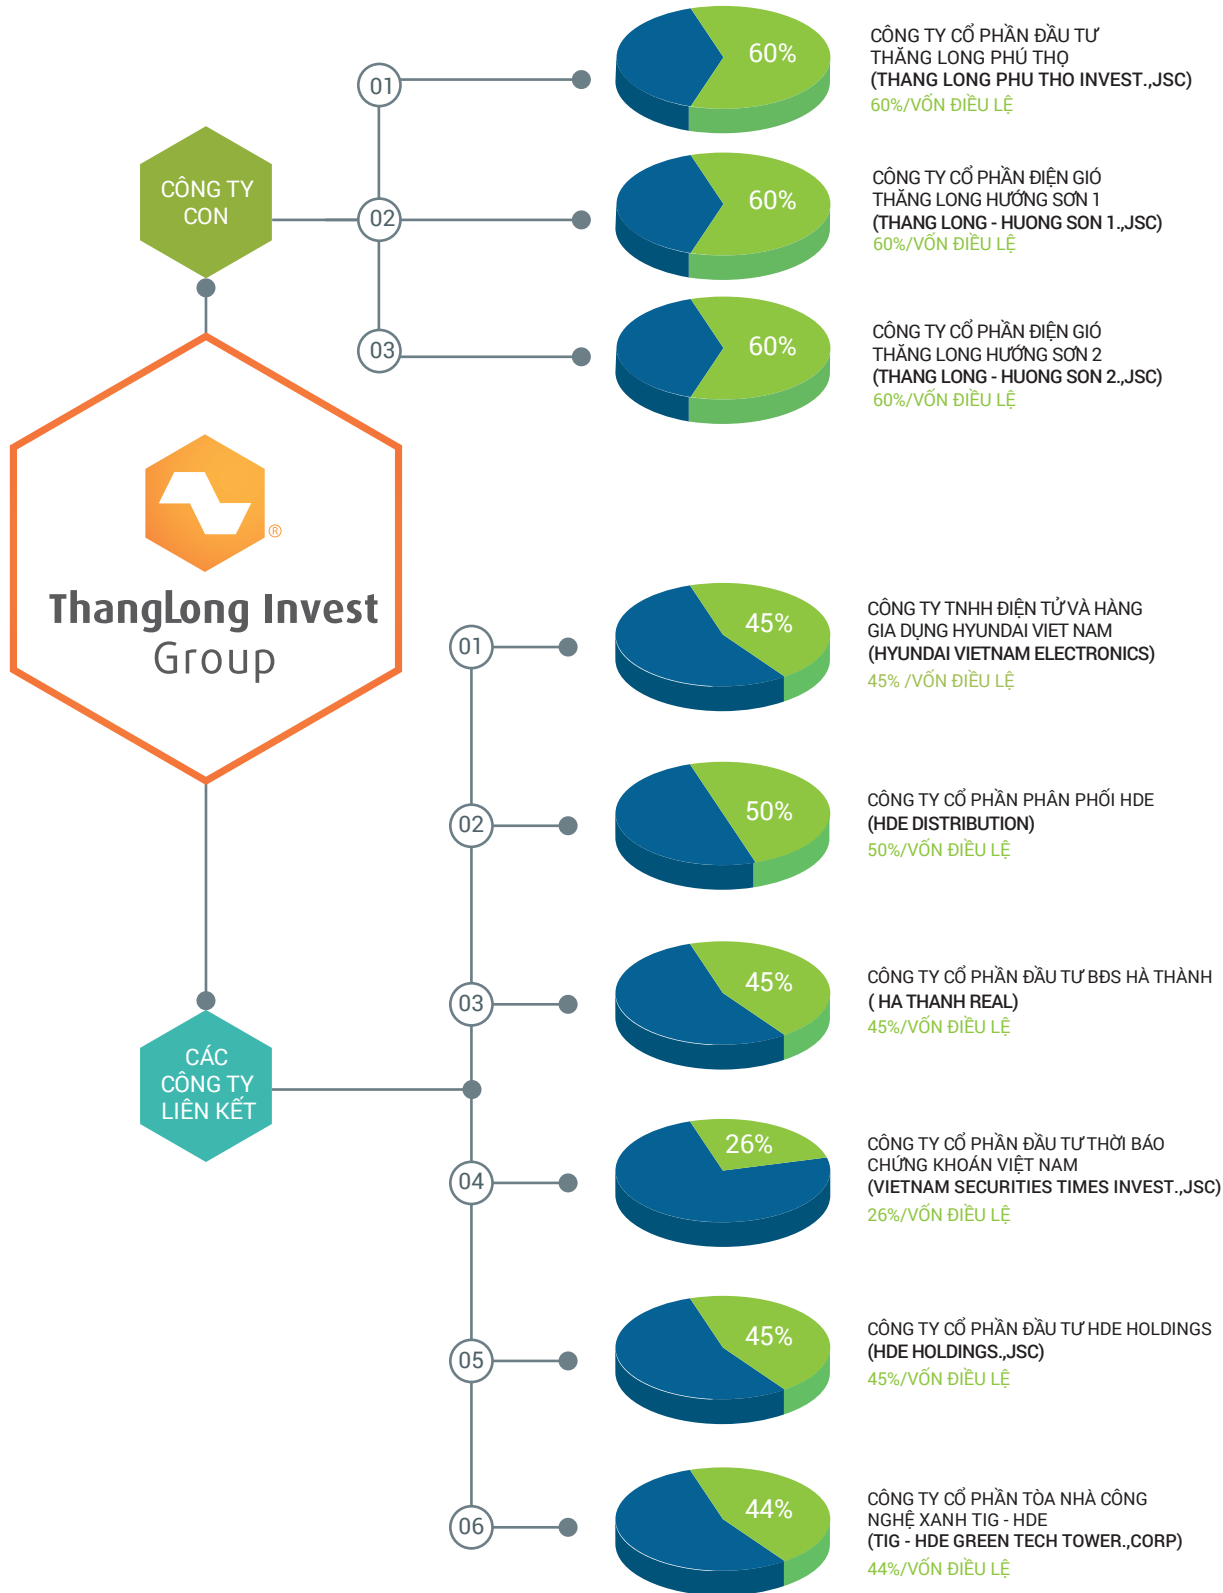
CÔNG TY CON

01

60%

CÔNG TY CỔ PHẦN ĐẦU TƯ THĂNG LONG PHÚ THỌ
(THANG LONG PHU THO INVEST.,JSC)
60%/VỐN ĐIỀU LỆ

02

60%

CÔNG TY CỔ PHẦN ĐIỆN GIÓ THĂNG LONG HƯỚNG SƠN 1
(THANG LONG - HUONG SON 1.,JSC)
60%/VỐN ĐIỀU LỆ

03

60%

CÔNG TY CỔ PHẦN ĐIỆN GIÓ THĂNG LONG HƯỚNG SƠN 2
(THANG LONG - HUONG SON 2.,JSC)
60%/VỐN ĐIỀU LỆ

ThangLong Invest Group

CÁC CÔNG TY LIÊN KẾT

01

45%

CÔNG TY TNHH ĐIỆN TỬ VÀ HÀNG GIA DỤNG HYUNDAI VIET NAM
(HYUNDAI VIETNAM ELECTRONICS)
45% /VỐN ĐIỀU LỆ

02

50%

CÔNG TY CỔ PHẦN PHÂN PHỐI HDE
(HDE DISTRIBUTION)
50%/VỐN ĐIỀU LỆ

03

45%

CÔNG TY CỔ PHẦN ĐẦU TƯ BĐS HÀ THÀNH
( HA THANH REAL)
45%/VỐN ĐIỀU LỆ

04

26%

CÔNG TY CỔ PHẦN ĐẦU TƯ THỜI BÁO CHỨNG KHOÁN VIỆT NAM
(VIETNAM SECURITIES TIMES INVEST.,JSC)
26%/VỐN ĐIỀU LỆ

05

45%

CÔNG TY CỔ PHẦN ĐẦU TƯ HDE HOLDINGS
(HDE HOLDINGS.,JSC)
45%/VỐN ĐIỀU LỆ

06

44%

CÔNG TY CỔ PHẦN TÒA NHÀ CÔNG NGHỆ XANH TIG - HDE
(TIG - HDE GREEN TECH TOWER.,CORP)
44%/VỐN ĐIỀU LỆ